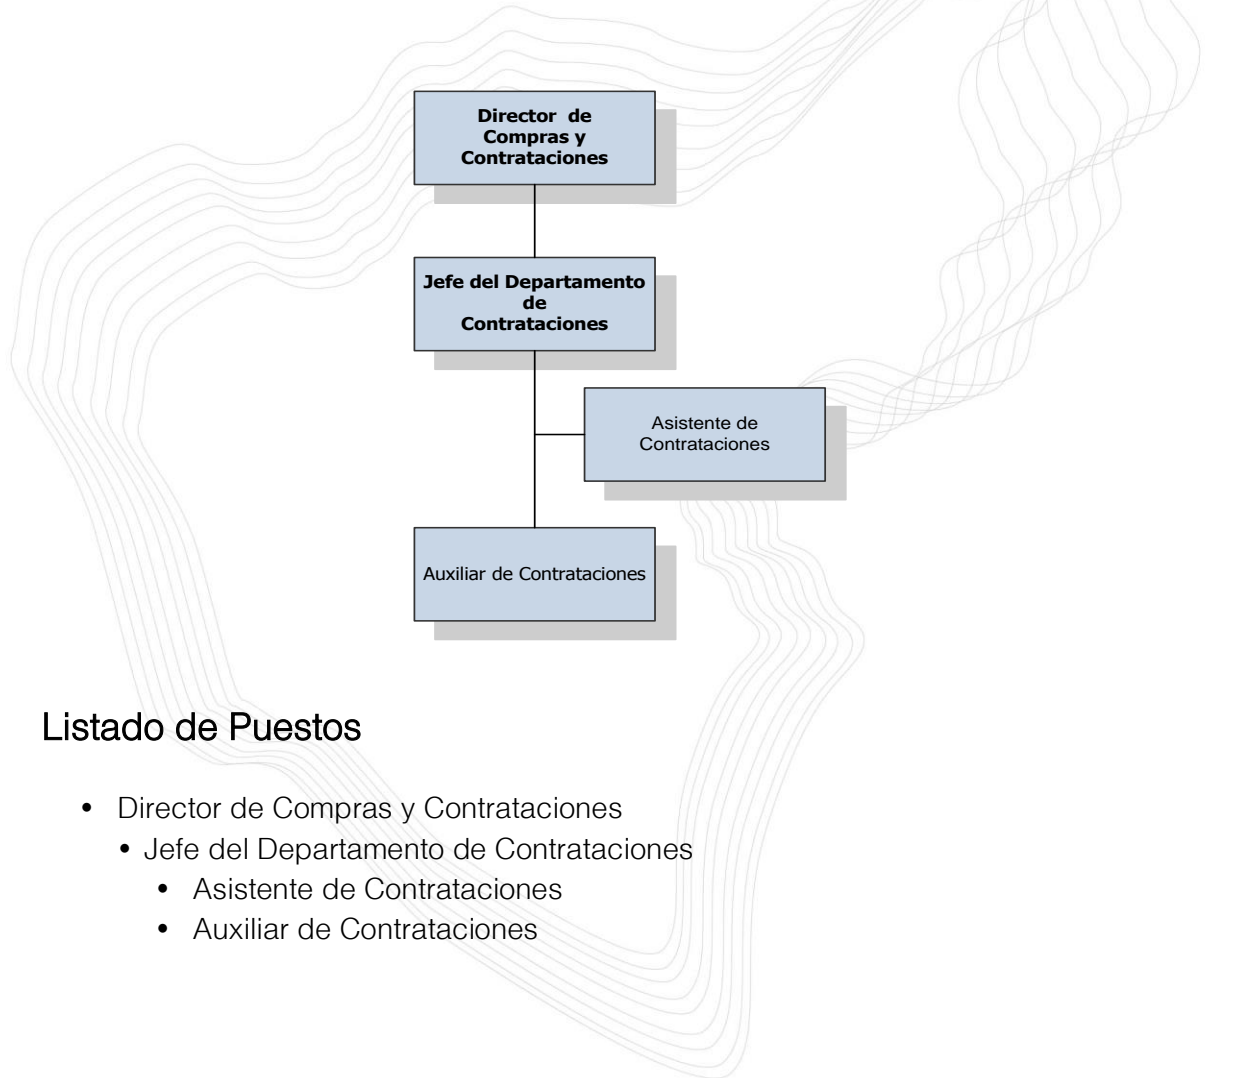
Director de Compras y Contrataciones

Jefe del Departamento de Contrataciones

Asistente de Contrataciones

Auxiliar de Contrataciones

Listado de Puestos

- Director de Compras y Contrataciones
  - Jefe del Departamento de Contrataciones
    - Asistente de Contrataciones
    - Auxiliar de Contrataciones